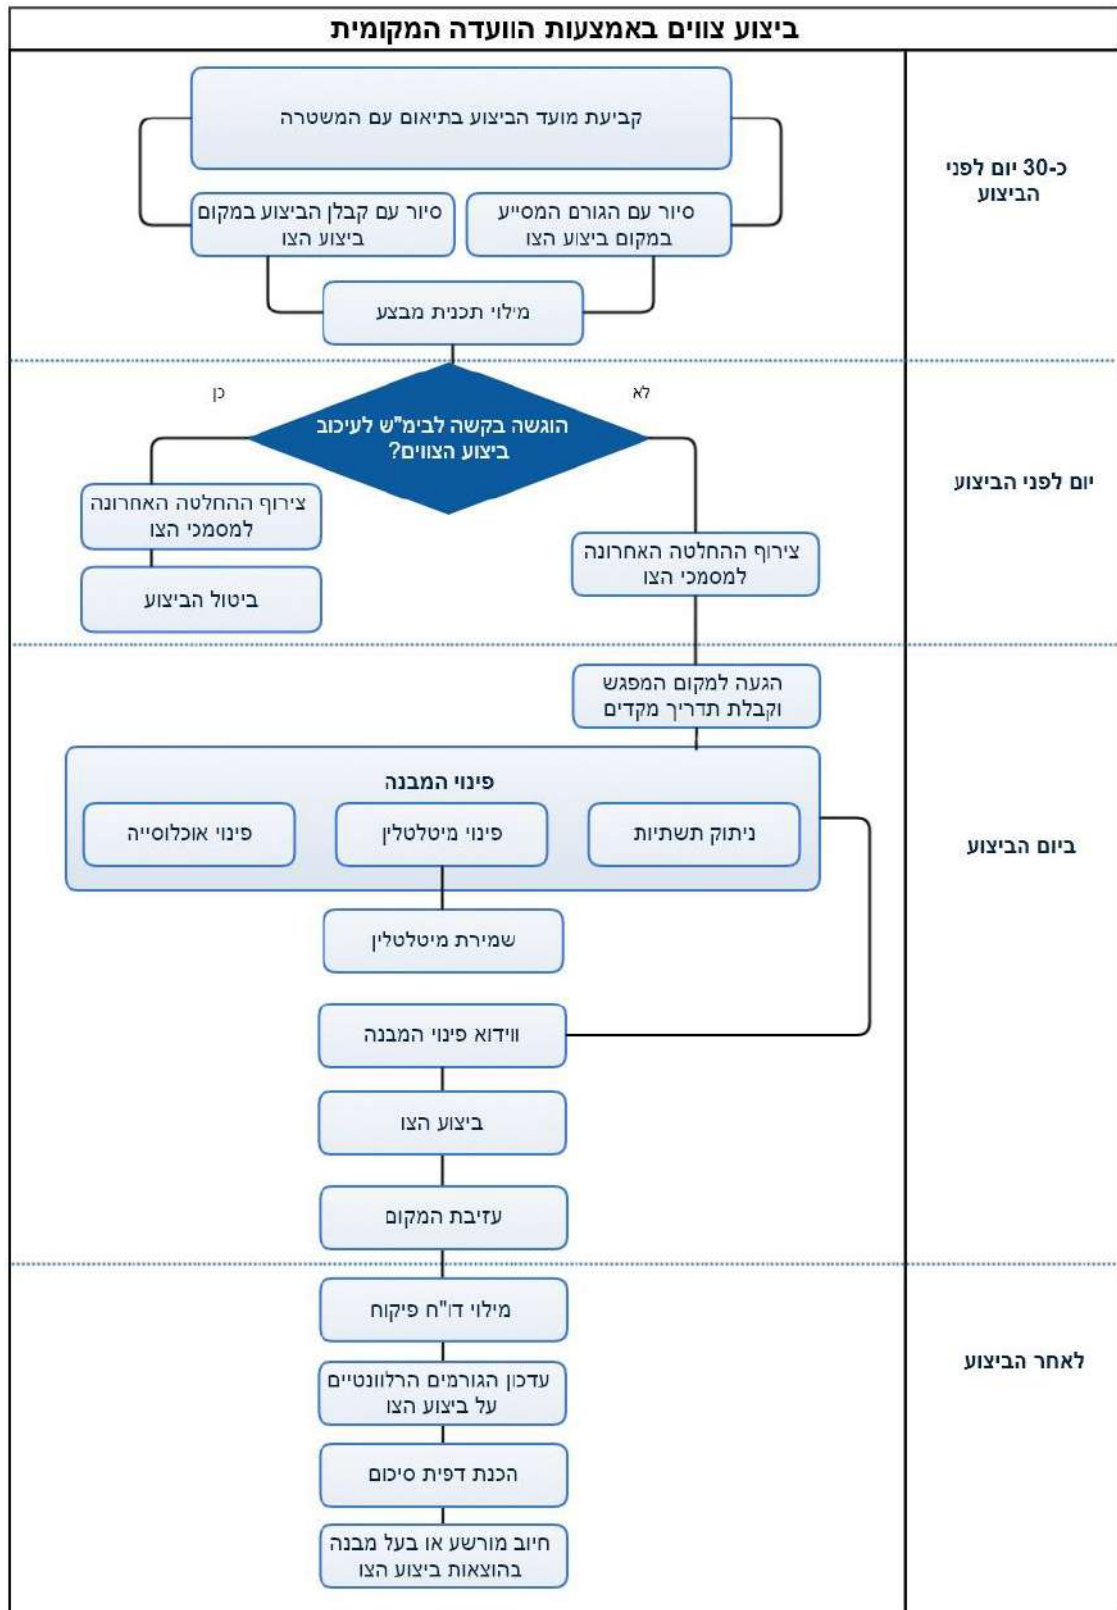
ביצוע צווים באמצעות הוועדה המקומית

כ-30 יום לפני הביצוע

קביעת מועד הביצוע בתיאום עם המשטרה

סיור עם הגורם המסייע במקום ביצוע הצו

סיור עם קבלן הביצוע במקום ביצוע הצו

מילוי תכנית מבצע

יום לפני הביצוע

הוגשה בקשה לבימ"ש לעיכוב ביצוע הצווים?

לא

כן

צירוף ההחלטה האחרונה למסמכי הצו

ביטול הביצוע

צירוף ההחלטה האחרונה למסמכי הצו

ביום הביצוע

הגעה למקום המפגש וקבלת תדריך מקדים

פינוי המבנה

ניתוק תשתיות

פינוי מיטלטלין

פינוי אוכלוסייה

שמירת מיטלטלין

ווידוא פינוי המבנה

ביצוע הצו

עזיבת המקום

לאחר הביצוע

מילוי דו"ח פיקוח

עדכון הגורמים הרלוונטיים על ביצוע הצו

הכנת דפית סיכום

חיוב מורשע או בעל מבנה בהוצאות ביצוע הצו